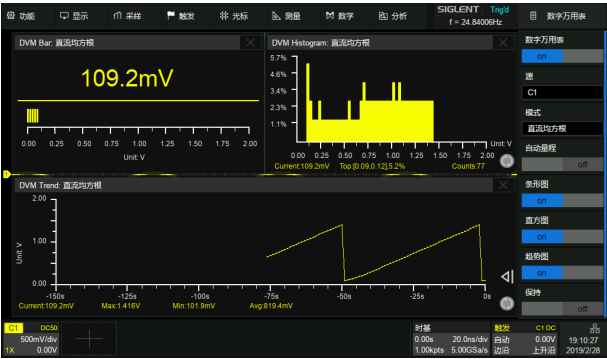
功能 显示 采样 触发 光标 测量 数学 分析 SIGLENT Trig'd f = 24.84006Hz 数字万用表

DVM Bar: 直流均方根

109.2mV

0.00 0.25 0.50 0.75 1.00 1.25 1.50 1.75 2.00
Unit: V

DVM Histogram: 直流均方根

5.7%
4.6%
3.4%
2.3%
1.1%

0.00 0.25 0.50 0.75 1.00 1.25 1.50 1.75 2.00
Unit: V
Current:109.2mV Top:[0.09,0.12]:5.2% Counts:77

DVM Trend: 直流均方根

2.00
1.50
1.00
0.50
0.00
Unit: V

-150s -125s -100s -75s -50s -25s 0s
Current:109.2mV Max:1.416V Min:101.9mV Avg:819.4mV

数字万用表
on
源
C1
模式
直流均方根
自动量程
off
条形图
on
直方图
on
趋势图
on
保持
off

C1 DC50
500mV/div
1X 0.00V

时基
0.00s 20.0ns/div
1.00kpts 5.00GSa/s

触发 C1 DC
自动 0.00V
边沿 上升沿

19:10:27
2019/2/28